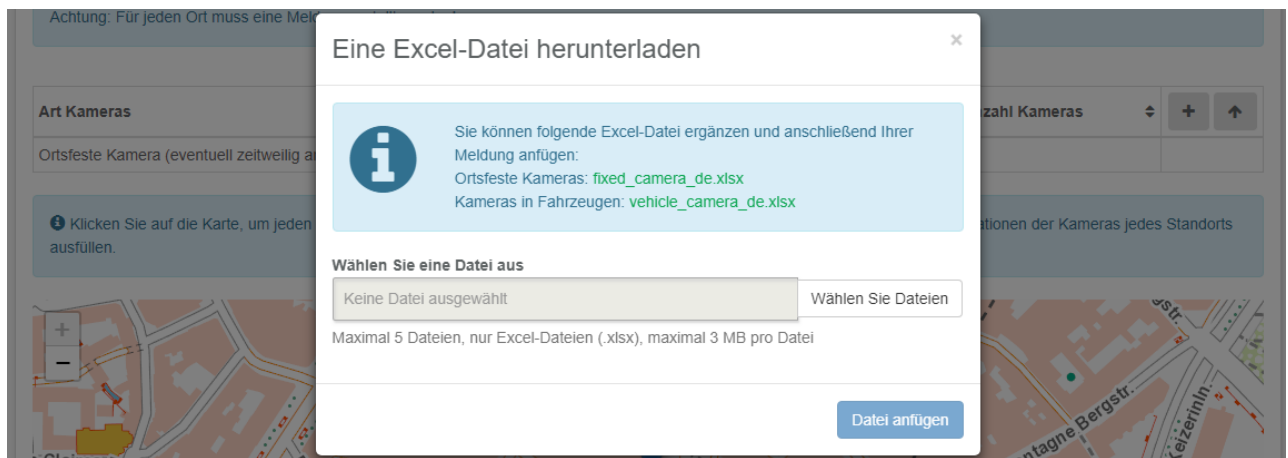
Achtung: Für jeden Ort muss eine Meld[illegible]

Art Kameras

Ortsfeste Kamera (eventuell zeitweilig a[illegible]

zahl Kameras

+

❶ Klicken Sie auf die Karte, um jeden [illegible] ationen der Kameras jedes Standorts ausfüllen.

+

−

Bergstr.

ntagne Bergstr.

Keizerinln.

Eine Excel-Datei herunterladen

×

Sie können folgende Excel-Datei ergänzen und anschließend Ihrer Meldung anfügen:
Ortsfeste Kameras: fixed_camera_de.xlsx
Kameras in Fahrzeugen: vehicle_camera_de.xlsx

Wählen Sie eine Datei aus

Keine Datei ausgewählt

Wählen Sie Dateien

Maximal 5 Dateien, nur Excel-Dateien (.xlsx), maximal 3 MB pro Datei

Datei anfügen